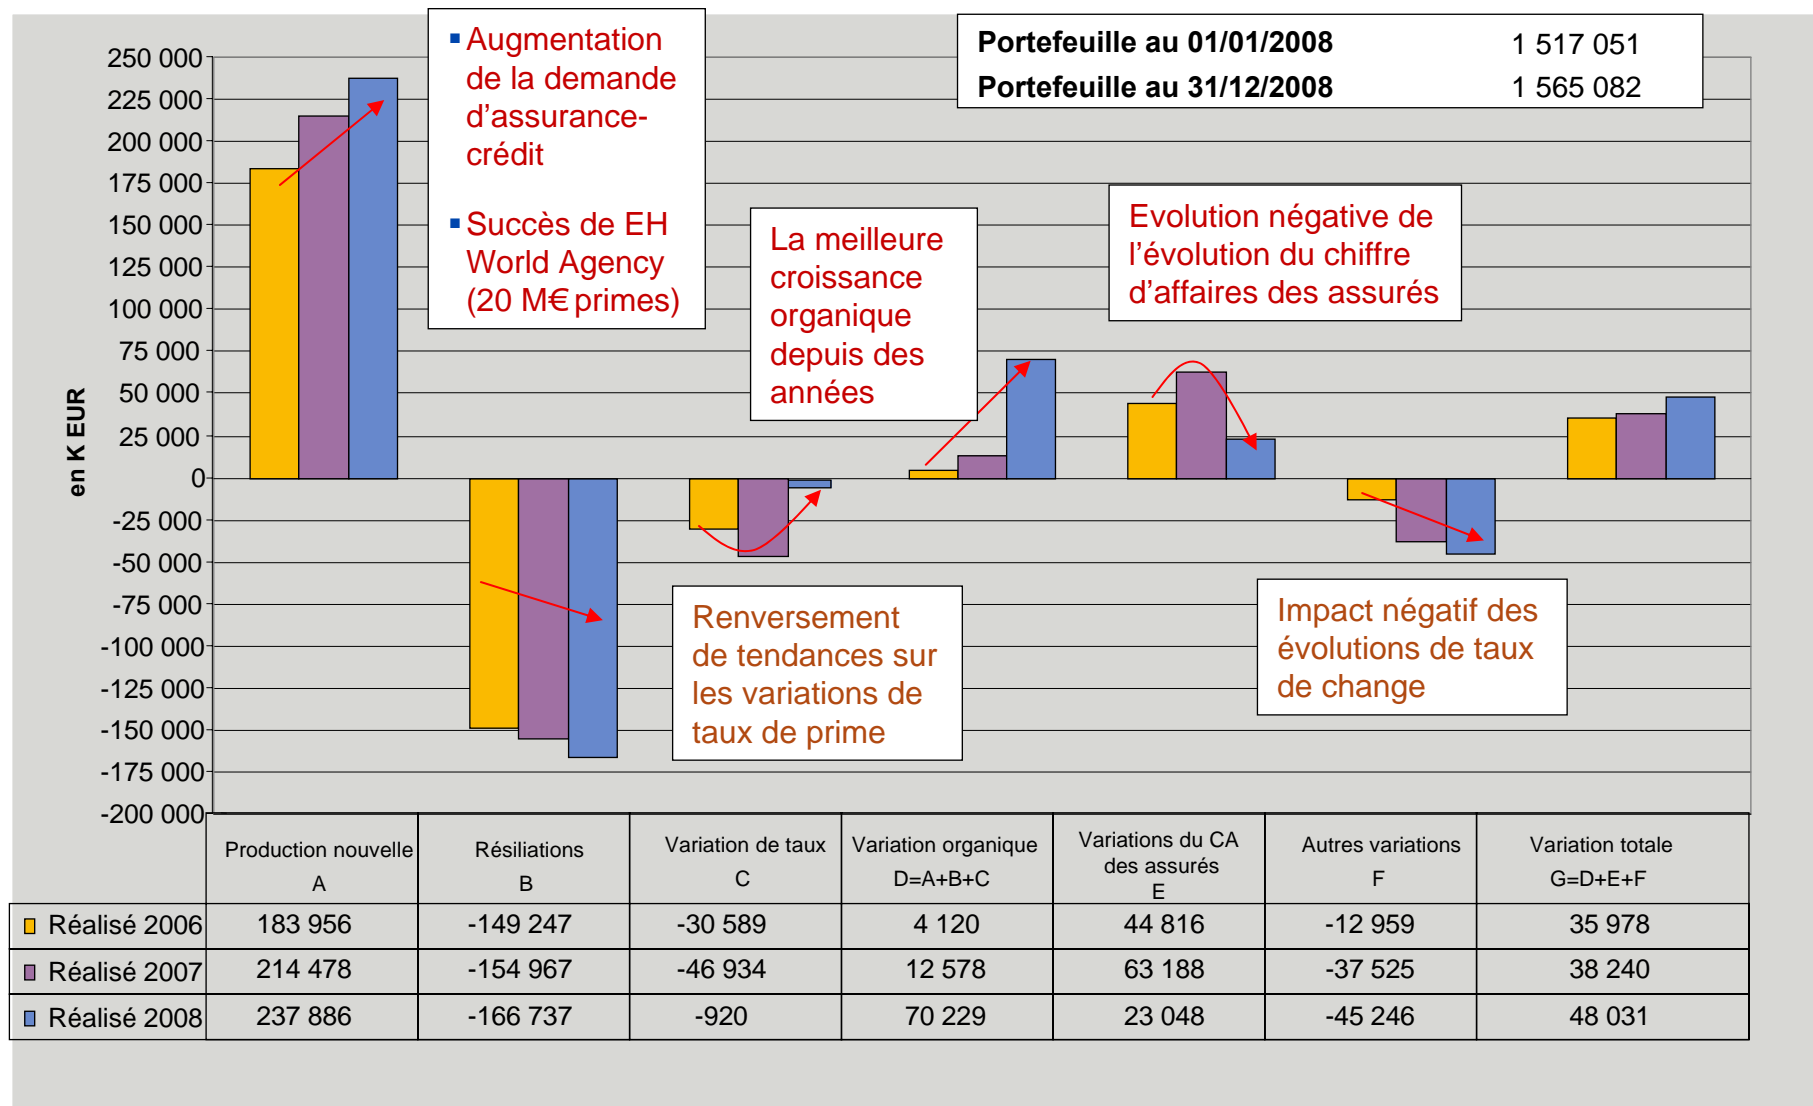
250 000
225 000
200 000
175 000
150 000
125 000
100 000
75 000
50 000
25 000
0
-25 000
-50 000
-75 000
-100 000
-125 000
-150 000
-175 000
-200 000

en K EUR

▪ Augmentation de la demande d'assurance-crédit

▪ Succès de EH World Agency (20 M€ primes)

| Portefeuille au 01/01/2008 | 1 517 051 |
|---|---|
| Portefeuille au 31/12/2008 | 1 565 082 |

La meilleure croissance organique depuis des années

Evolution négative de l'évolution du chiffre d'affaires des assurés

Renversement de tendances sur les variations de taux de prime

Impact négatif des évolutions de taux de change

| | Production nouvelle A | Résiliations B | Variation de taux C | Variation organique D=A+B+C | Variations du CA des assurés E | Autres variations F | Variation totale G=D+E+F |
|---|---|---|---|---|---|---|---|
| Réalisé 2006 | 183 956 | -149 247 | -30 589 | 4 120 | 44 816 | -12 959 | 35 978 |
| Réalisé 2007 | 214 478 | -154 967 | -46 934 | 12 578 | 63 188 | -37 525 | 38 240 |
| Réalisé 2008 | 237 886 | -166 737 | -920 | 70 229 | 23 048 | -45 246 | 48 031 |